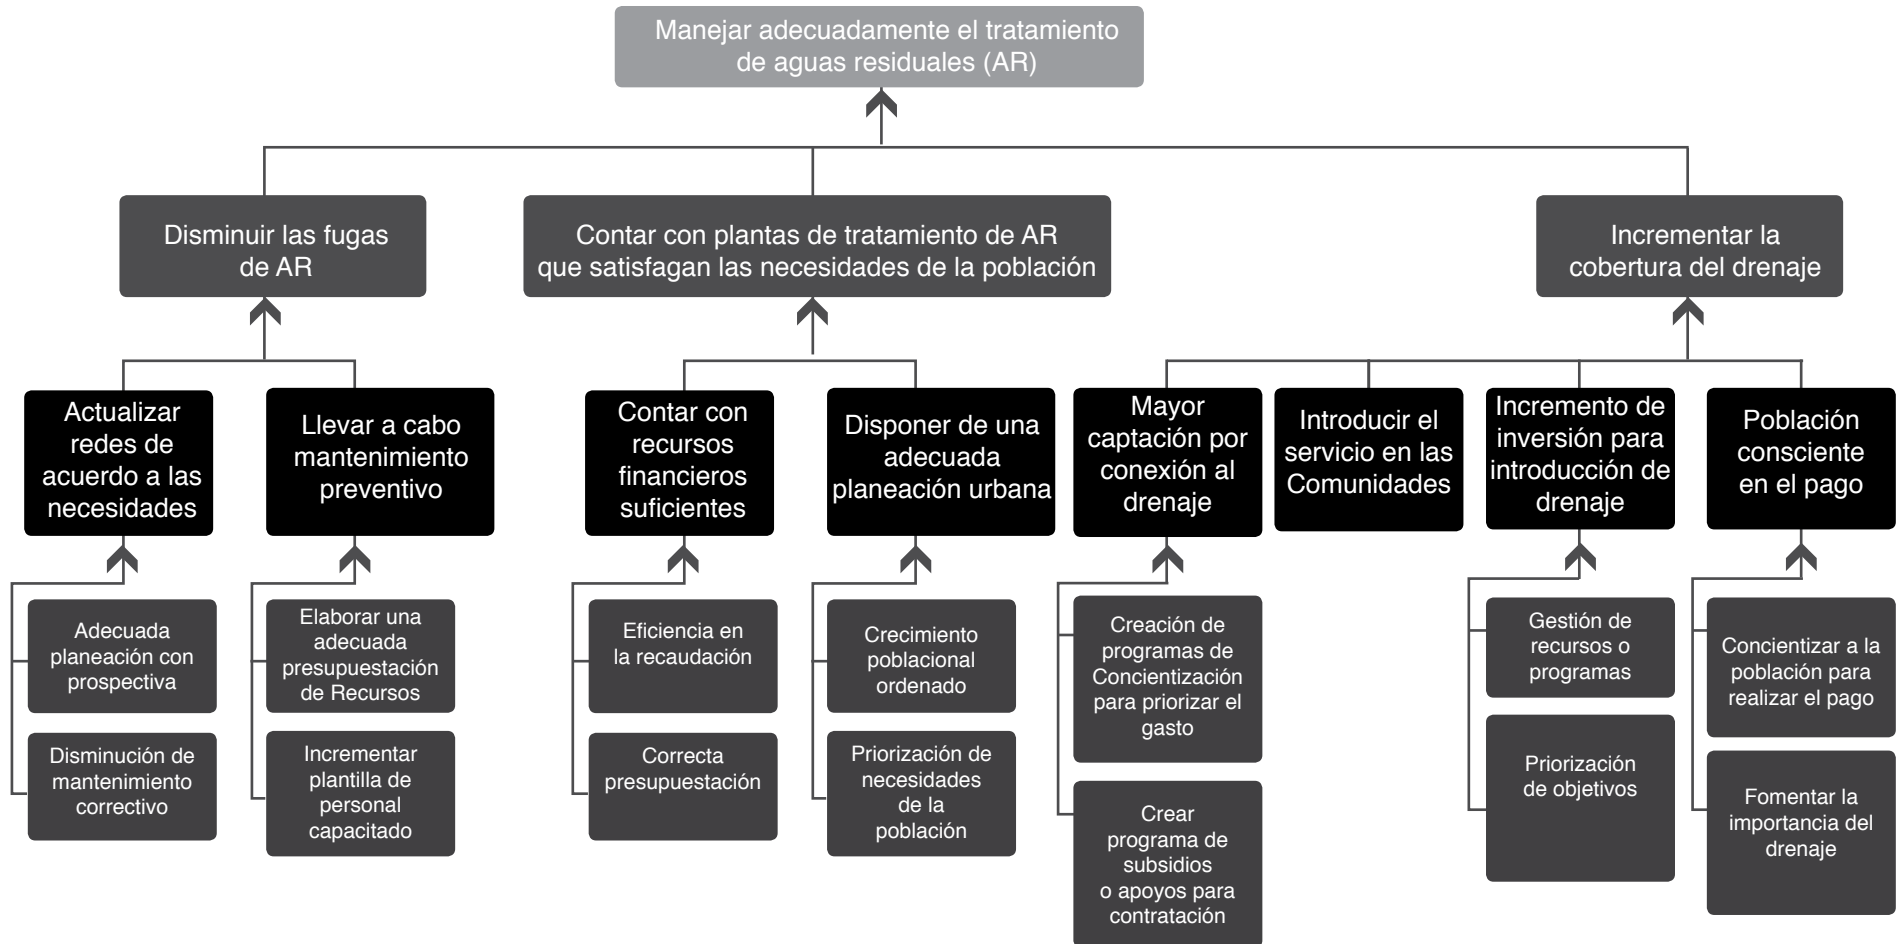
Manejar adecuadamente el tratamiento de aguas residuales (AR)

Disminuir las fugas de AR

Contar con plantas de tratamiento de AR que satisfagan las necesidades de la población

Incrementar la cobertura del drenaje

Actualizar redes de acuerdo a las necesidades

Adecuada planeación con prospectiva

Disminución de mantenimiento correctivo

Llevar a cabo mantenimiento preventivo

Elaborar una adecuada presupuestación de Recursos

Incrementar plantilla de personal capacitado

Contar con recursos financieros suficientes

Eficiencia en la recaudación

Correcta presupuestación

Disponer de una adecuada planeación urbana

Crecimiento poblacional ordenado

Priorización de necesidades de la población

Mayor captación por conexión al drenaje

Creación de programas de Concientización para priorizar el gasto

Crear programa de subsidios o apoyos para contratación

Introducir el servicio en las Comunidades

Incremento de inversión para introducción de drenaje

Gestión de recursos o programas

Priorización de objetivos

Población consciente en el pago

Concientizar a la población para realizar el pago

Fomentar la importancia del drenaje